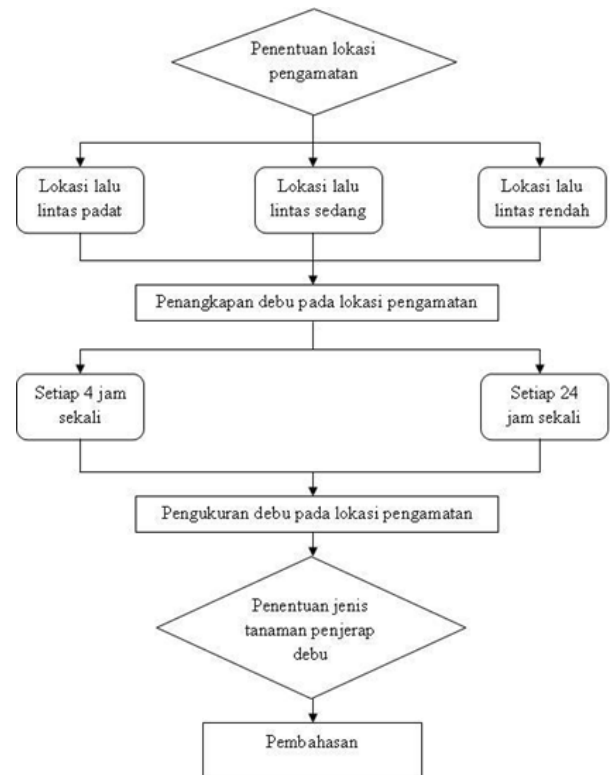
Penentuan lokasi pengamatan

Lokasi lalu lintas padat

Lokasi lalu lintas sedang

Lokasi lalu lintas rendah

Penangkapan debu pada lokasi pengamatan

Setiap 4 jam sekali

Setiap 24 jam sekali

Pengukuran debu pada lokasi pengamatan

Penentuan jenis tanaman penjerap debu

Pembahasan